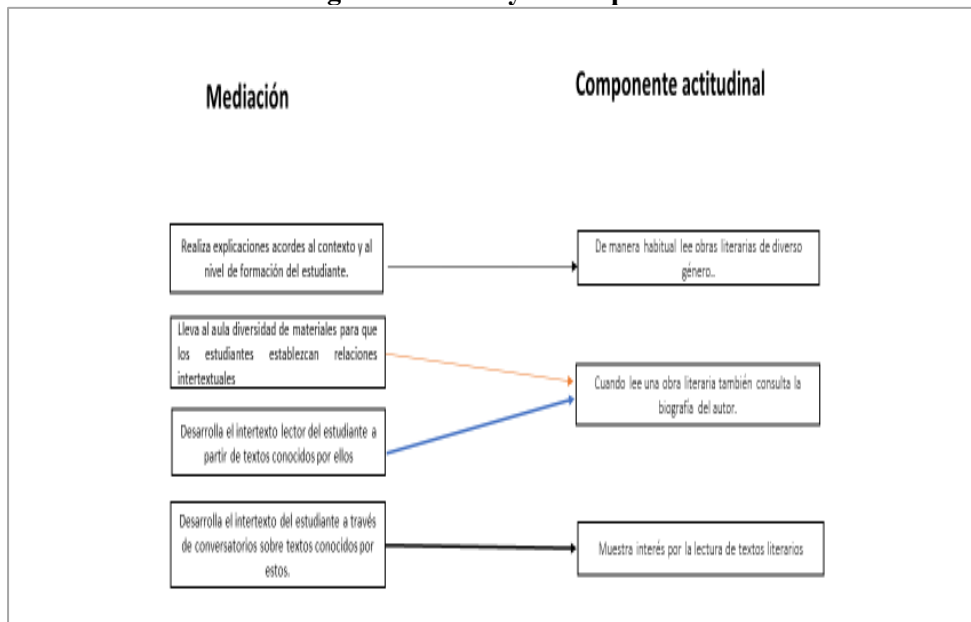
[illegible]

Mediación

Componente actitudinal

Realiza explicaciones acordes al contexto y al nivel de formación del estudiante.

De manera habitual lee obras literarias de diverso género..

Lleva al aula diversidad de materiales para que los estudiantes establezcan relaciones intertextuales

Cuando lee una obra literaria también consulta la biografía del autor.

Desarrolla el intertexto lector del estudiante a partir de textos conocidos por ellos

Desarrolla el intertexto del estudiante a través de conversatorios sobre textos conocidos por estos.

Muestra interés por la lectura de textos literarios